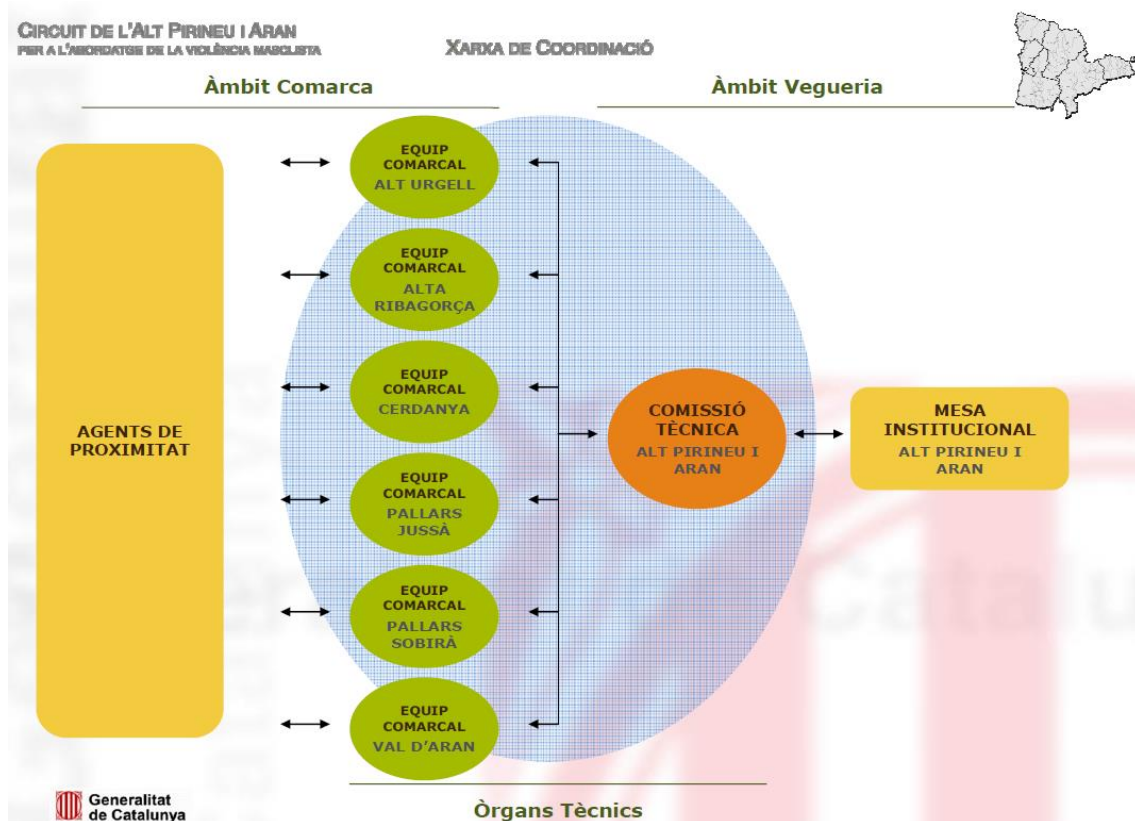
CIRCUIT DE L'ALT PIRINEU I ARAN
PER A L'ABORDATGE DE LA VIOLÈNCIA MASCLISTA

XARXA DE COORDINACIÓ

Àmbit Comarca

Àmbit Vegueria

AGENTS DE PROXIMITAT

EQUIP COMARCAL ALT URGELL

EQUIP COMARCAL ALTA RIBAGORÇA

EQUIP COMARCAL CERDANYA

EQUIP COMARCAL PALLARS JUSSÀ

EQUIP COMARCAL PALLARS SOBIRÀ

EQUIP COMARCAL VAL D'ARAN

COMISSIÓ TÈCNICA ALT PIRINEU I ARAN

MESA INSTITUCIONAL ALT PIRINEU I ARAN

Òrgans Tècnics

Generalitat de Catalunya